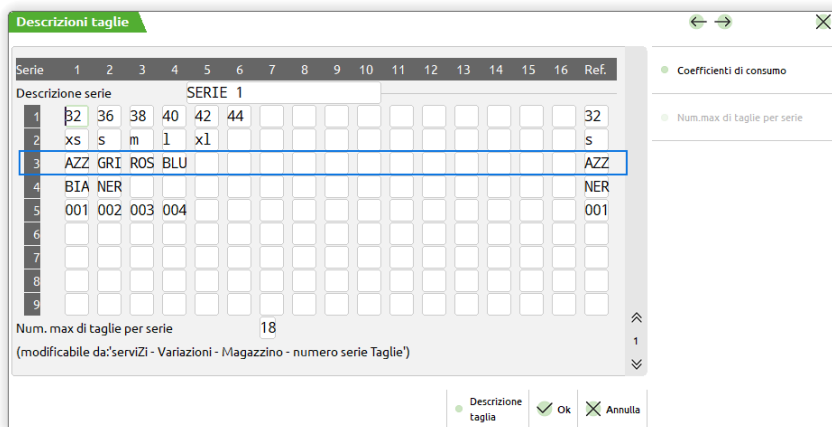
Descrizioni taglie

| Serie | 1 | 2 | 3 | 4 | 5 | 6 | 7 | 8 | 9 | 10 | 11 | 12 | 13 | 14 | 15 | 16 | Ref. |
|---|---|---|---|---|---|---|---|---|---|---|---|---|---|---|---|---|---|
| Descrizione serie | SERIE 1 | | | | | | | | | | | | | | | | |
| 1 | 32 | 36 | 38 | 40 | 42 | 44 | | | | | | | | | | | 32 |
| 2 | xs | s | m | l | xl | | | | | | | | | | | | s |
| 3 | AZZ | GRI | ROS | BLU | | | | | | | | | | | | | AZZ |
| 4 | BIA | NER | | | | | | | | | | | | | | | NER |
| 5 | 001 | 002 | 003 | 004 | | | | | | | | | | | | | 001 |
| 6 | | | | | | | | | | | | | | | | | |
| 7 | | | | | | | | | | | | | | | | | |
| 8 | | | | | | | | | | | | | | | | | |
| 9 | | | | | | | | | | | | | | | | | |

Num. max di taglie per serie 18

(modificabile da:'serviZi - Variazioni - Magazzino - numero serie Taglie')

1

Coefficienti di consumo

Num.max di taglie per serie

Descrizione taglia

Ok

Annulla